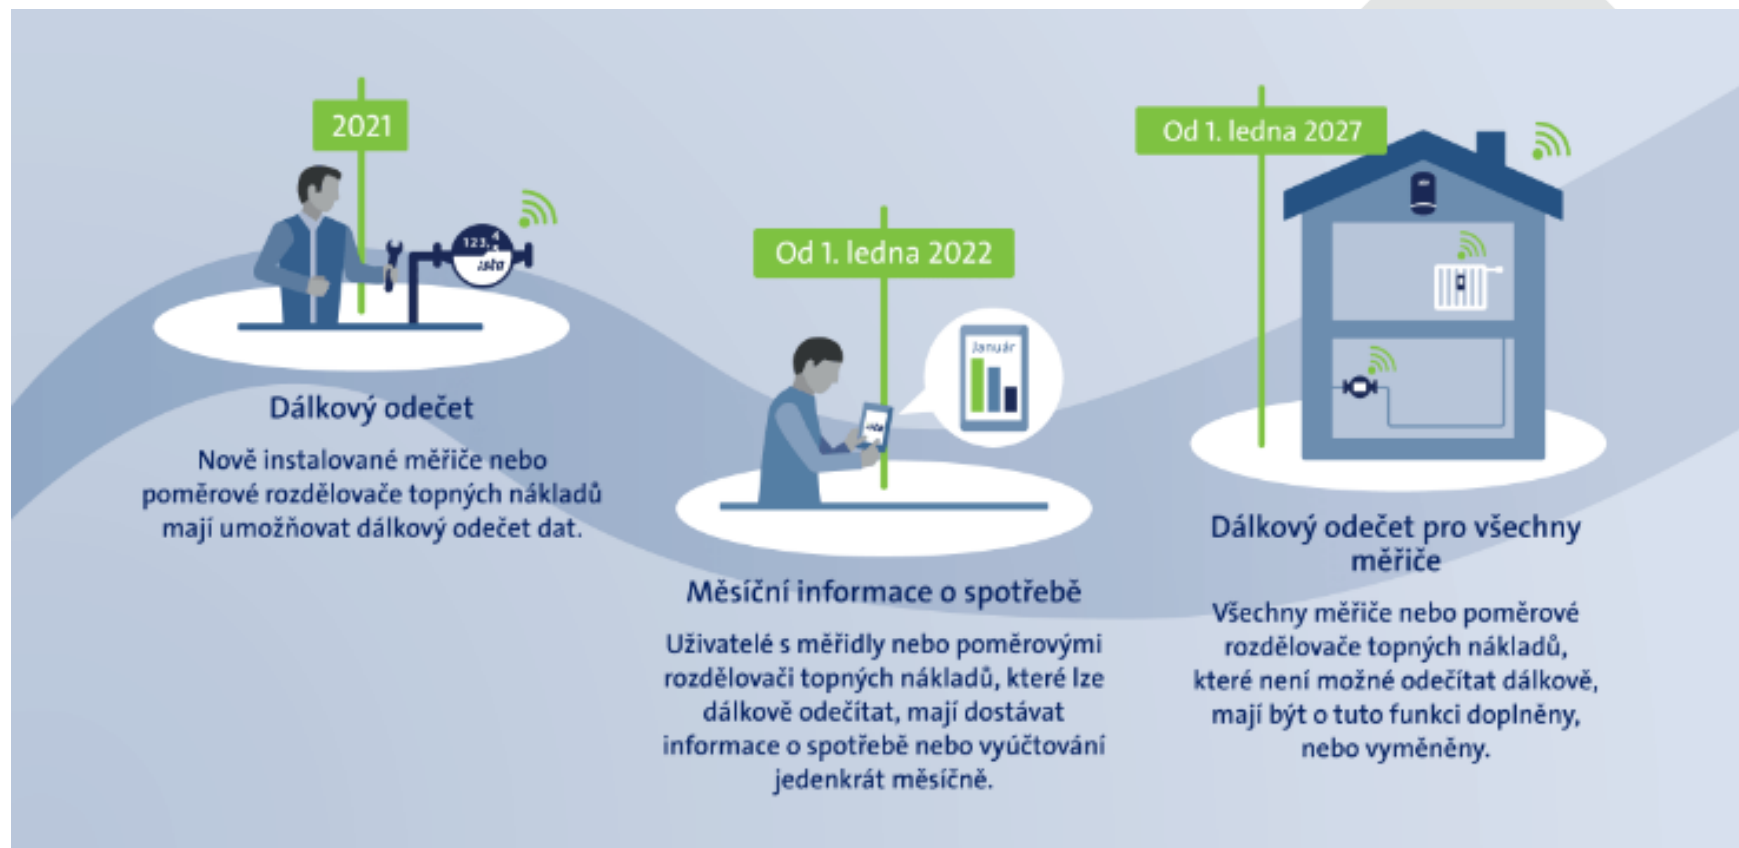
2021

123.4

ista

Dálkový odečet

Nově instalované měřiče nebo poměrové rozdělovače topných nákladů mají umožňovat dálkový odečet dat.

Od 1. ledna 2022

Január

ista

Měsíční informace o spotřebě

Uživatelé s měřidly nebo poměrovými rozdělovači topných nákladů, které lze dálkově odečítat, mají dostávat informace o spotřebě nebo vyúčtování jedenkrát měsíčně.

Od 1. ledna 2027

Dálkový odečet pro všechny měřiče

Všechny měřiče nebo poměrové rozdělovače topných nákladů, které není možné odečítat dálkově, mají být o tuto funkci doplněny, nebo vyměněny.